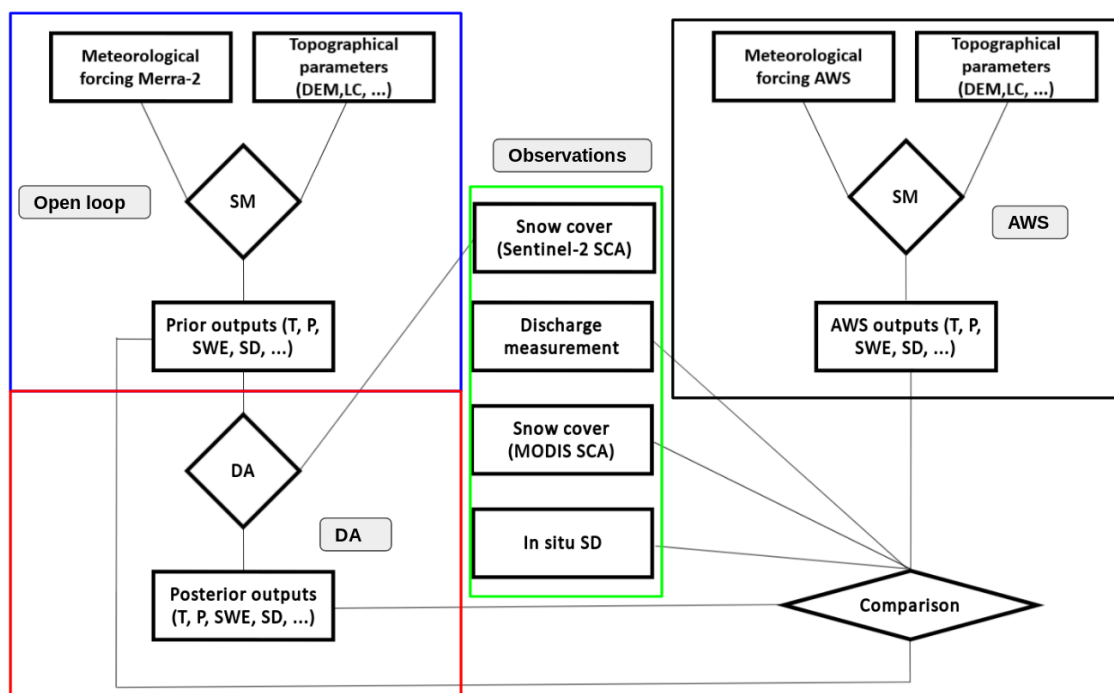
Meteorological forcing Merra-2

Topographical parameters (DEM,LC, ...)

Open loop

SM

Prior outputs (T, P, SWE, SD, ...)

DA

DA

Posterior outputs (T, P, SWE, SD, ...)

Observations

Snow cover (Sentinel-2 SCA)

Discharge measurement

Snow cover (MODIS SCA)

In situ SD

Meteorological forcing AWS

Topographical parameters (DEM,LC, ...)

SM

AWS

AWS outputs (T, P, SWE, SD, ...)

Comparison